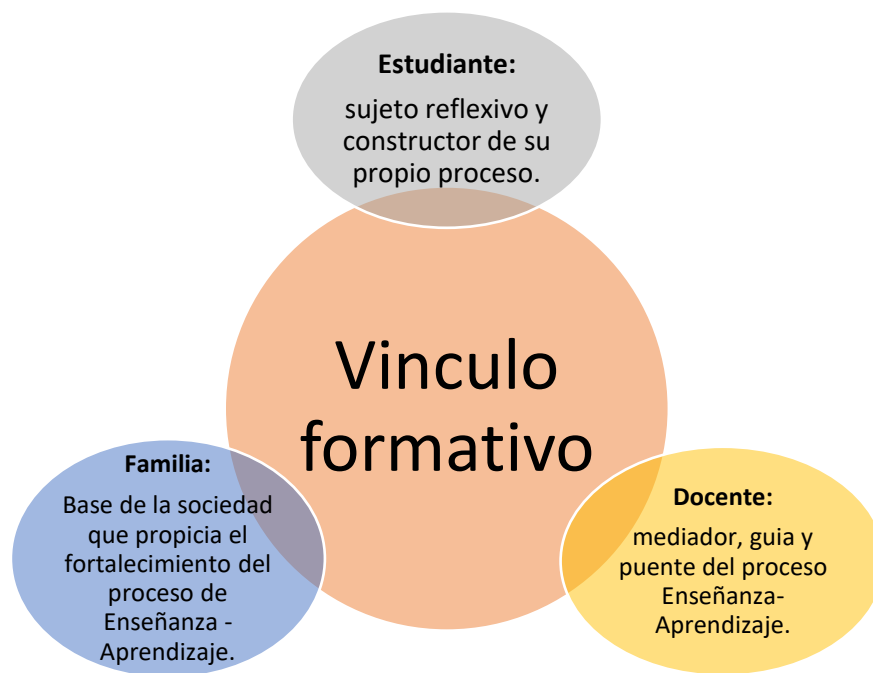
**Estudiante:**

sujeto reflexivo y constructor de su propio proceso.

Vinculo formativo

**Familia:**

Base de la sociedad que propicia el fortalecimiento del proceso de Enseñanza - Aprendizaje.

**Docente:**

mediador, guia y puente del proceso Enseñanza-Aprendizaje.